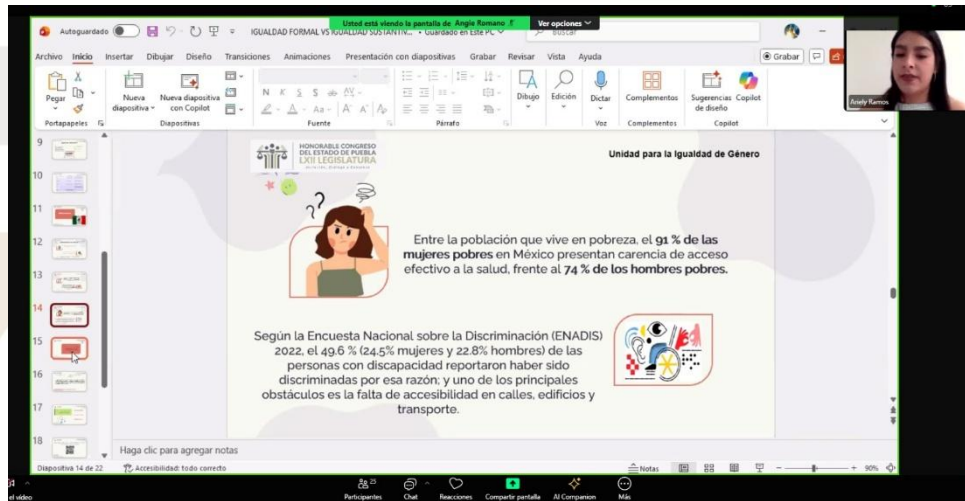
Usted está viendo la pantalla de Angie Romano Ver opciones

Autoguardado IGUALDAD FORMAL VS IGUALDAD SUSTANTIV... • Guardado en este PC Buscar

Archivo Inicio Insertar Dibujar Diseño Transiciones Animaciones Presentación con diapositivas Grabar Revisar Vista Ayuda Grabar

Pegar Portapapeles Nueva diapositiva Nueva diapositiva con Copilot Diapositivas Fuente Párrafo Dibujo Edición Dictar Voz Complementos Complementos Sugerencias de diseño Copilot Copilot

Anely Ramos

9 10 11 12 13 14 15 16 17 18

HONORABLE CONGRESO DEL ESTADO DE PUEBLA LXII LEGISLATURA

Unidad para la Igualdad de Género

Entre la población que vive en pobreza, el **91 % de las mujeres pobres** en México presentan carencia de acceso efectivo a la salud, frente al **74 % de los hombres pobres.**

Según la Encuesta Nacional sobre la Discriminación (ENADIS) 2022, el 49.6 % (24.5% mujeres y 22.8% hombres) de las personas con discapacidad reportaron haber sido discriminadas por esa razón; y uno de los principales obstáculos es la falta de accesibilidad en calles, edificios y transporte.

Haga clic para agregar notas

Diapositiva 14 de 22 Accesibilidad: todo correcto Notas 90%

el video Participantes 25 Chat Reacciones Compartir pantalla AI Companion Más